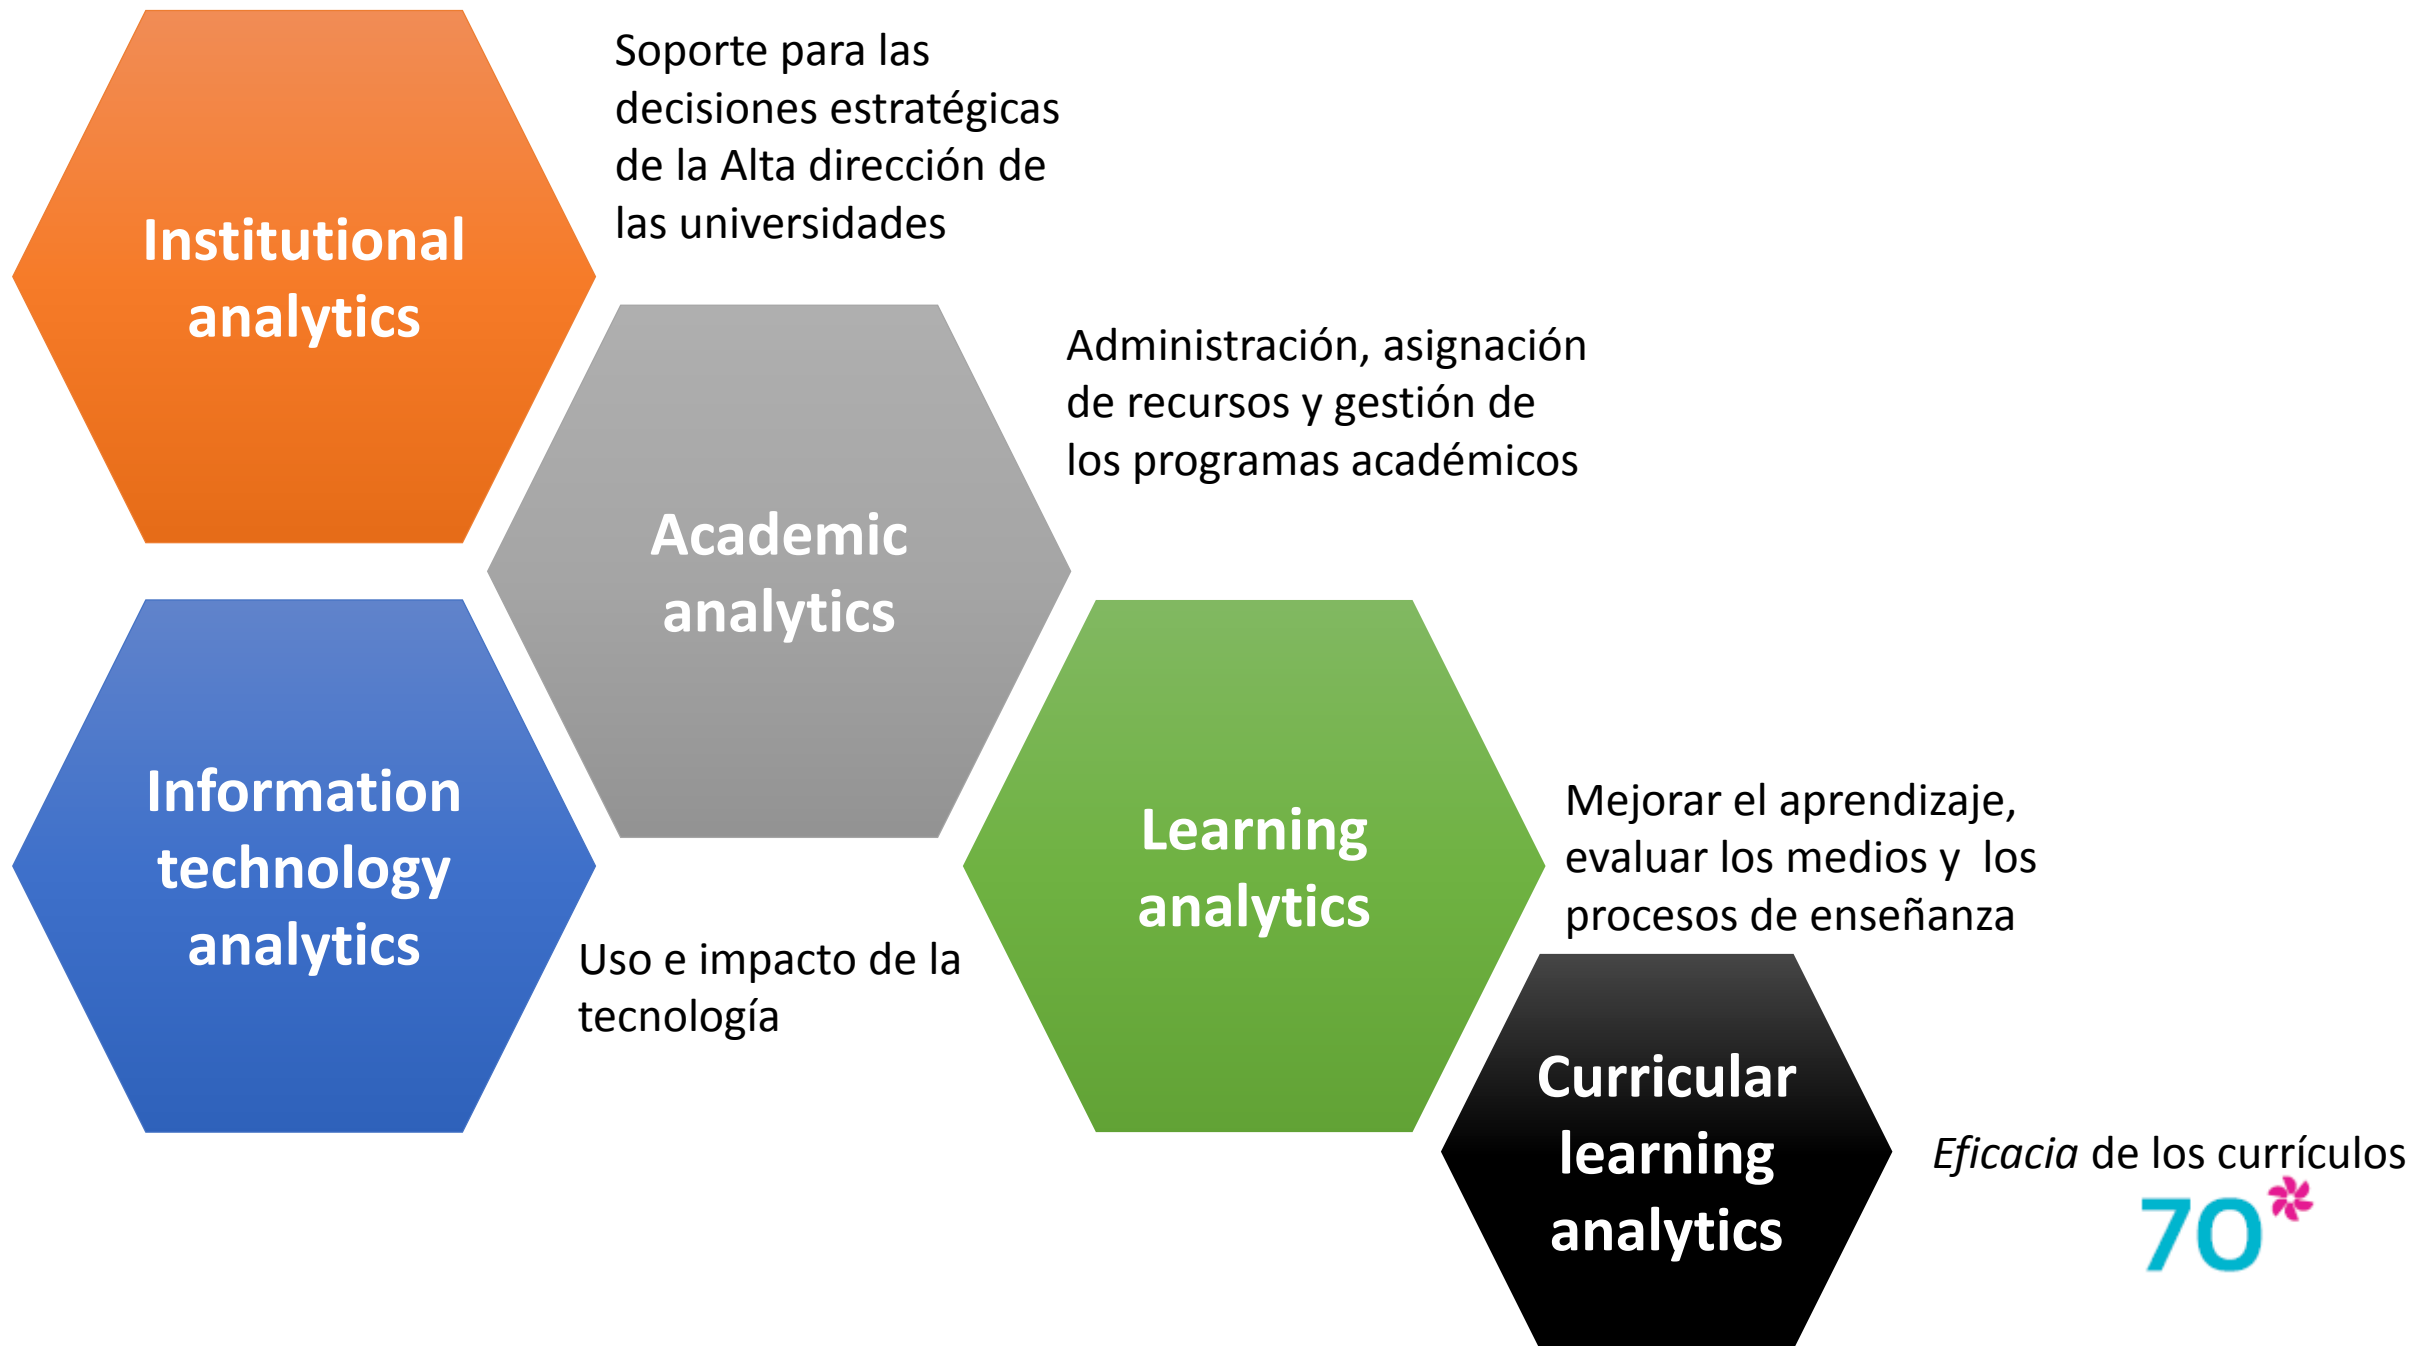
Institutional analytics

Soporte para las decisiones estratégicas de la Alta dirección de las universidades

Academic analytics

Administración, asignación de recursos y gestión de los programas académicos

Information technology analytics

Uso e impacto de la tecnología

Learning analytics

Mejorar el aprendizaje, evaluar los medios y los procesos de enseñanza

Curricular learning analytics

*Eficacia* de los currículos

70